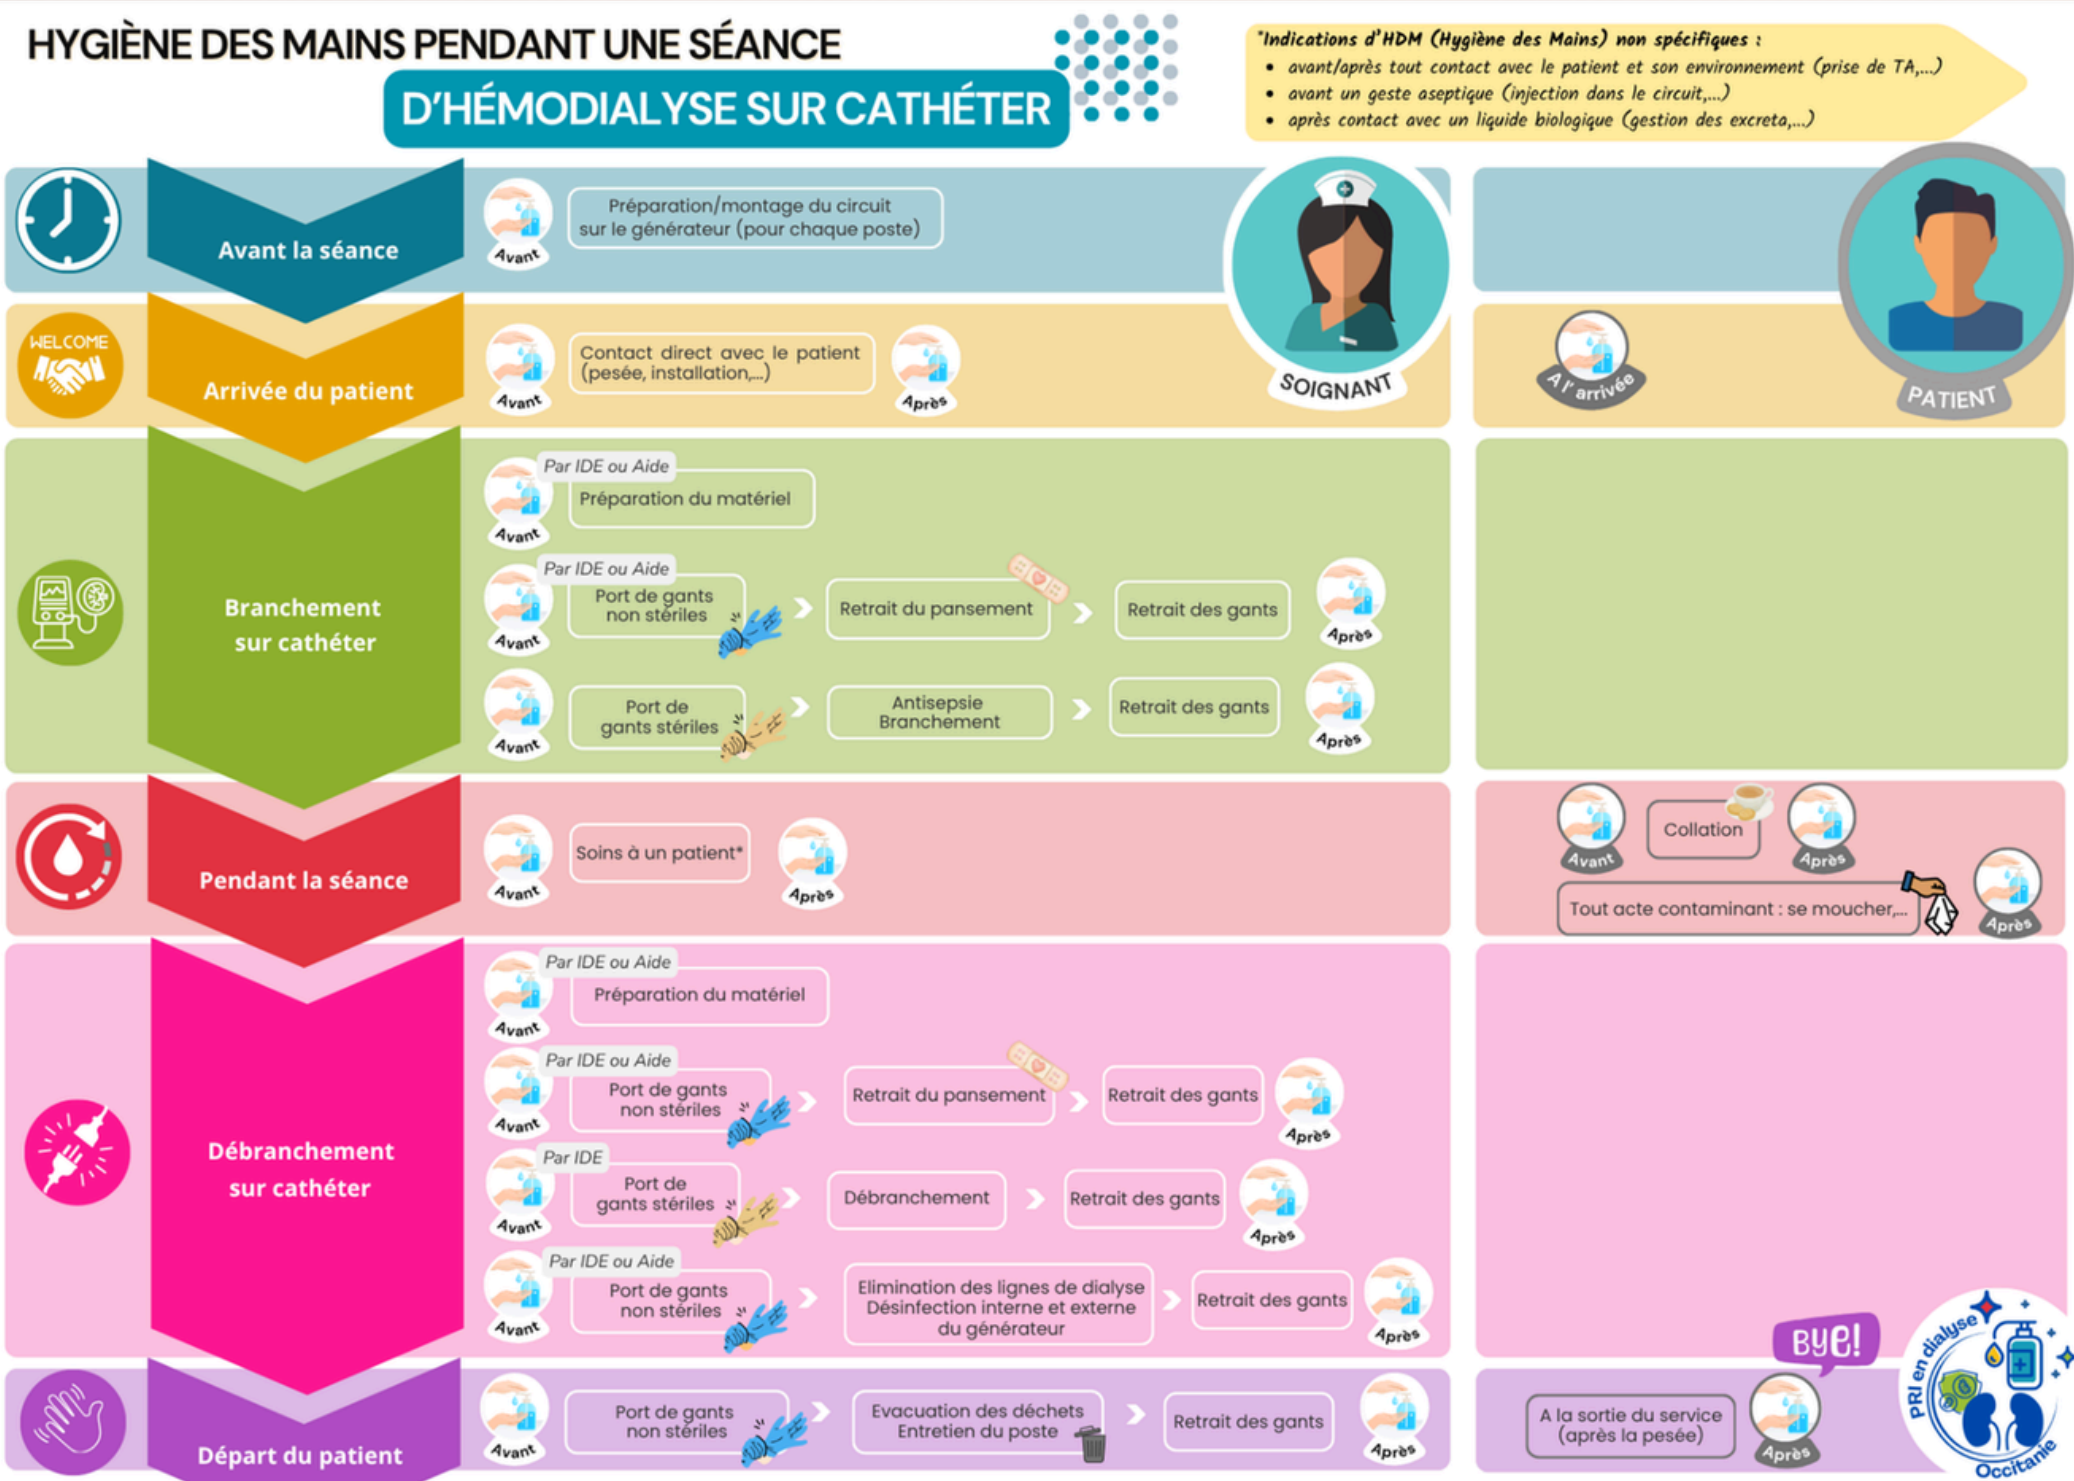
HYGIÈNE DES MAINS PENDANT UNE SÉANCE
D'HÉMODIALYSE SUR CATHÉTER

*Indications d'HDM (Hygiène des Mains) non spécifiques :
• avant/après tout contact avec le patient et son environnement (prise de TA,...)
• avant un geste aseptique (injection dans le circuit,...)
• après contact avec un liquide biologique (gestion des excreta,...)

SOIGNANT
PATIENT

Avant la séance
Avant
Préparation/montage du circuit sur le générateur (pour chaque poste)

WELCOME
Arrivée du patient
Avant
Contact direct avec le patient (pesée, installation,...)
Après
A l'arrivée

Branchement sur cathéter
Par IDE ou Aide
Avant
Préparation du matériel
Par IDE ou Aide
Avant
Port de gants non stériles
Retrait du pansement
Retrait des gants
Après
Avant
Port de gants stériles
Antisepsie Branchement
Retrait des gants
Après

Pendant la séance
Avant
Soins à un patient*
Après
Avant
Collation
Après
Tout acte contaminant : se moucher,...
Après

Débranchement sur cathéter
Par IDE ou Aide
Avant
Préparation du matériel
Par IDE ou Aide
Avant
Port de gants non stériles
Retrait du pansement
Retrait des gants
Après
Par IDE
Avant
Port de gants stériles
Débranchement
Retrait des gants
Après
Par IDE ou Aide
Avant
Port de gants non stériles
Elimination des lignes de dialyse Désinfection interne et externe du générateur
Retrait des gants
Après

Départ du patient
Avant
Port de gants non stériles
Evacuation des déchets Entretien du poste
Retrait des gants
Après
A la sortie du service (après la pesée)
BYE!
Après
PRI en dialyse Occitanie